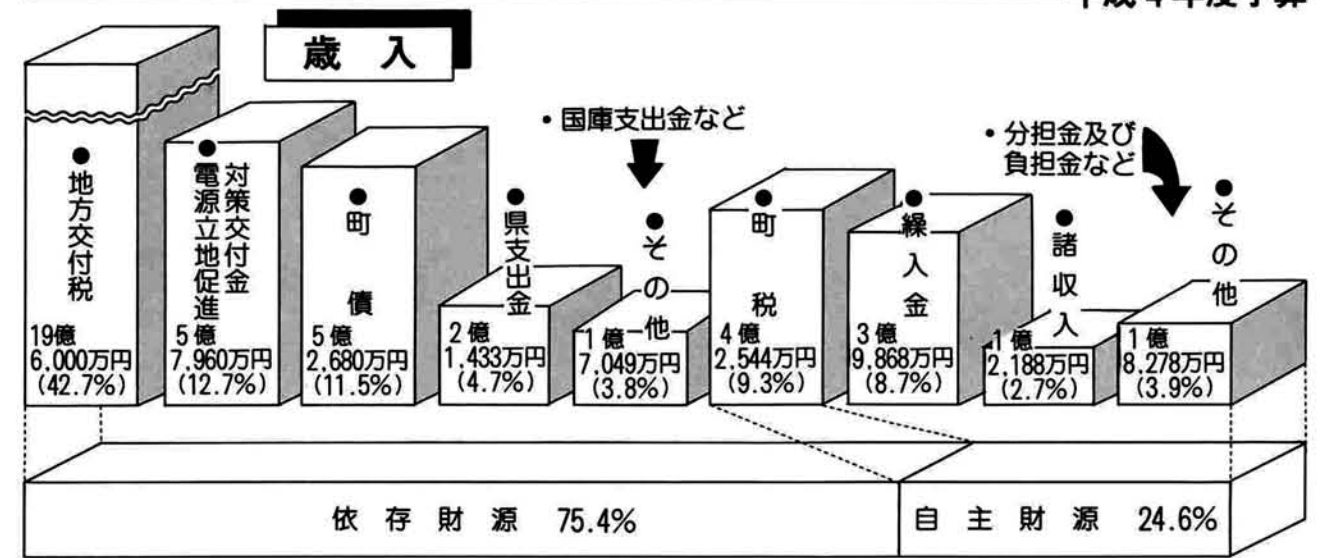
歳　入

●地方交付税
19億
6,000万円
(42.7%)

●電源立地促進対策交付金
5億
7,960万円
(12.7%)

●町債
5億
2,680万円
(11.5%)

●県支出金
2億
1,433万円
(4.7%)

・国庫支出金など

●その他
1億
7,049万円
(3.8%)

●町税
4億
2,544万円
(9.3%)

●繰入金
3億
9,868万円
(8.7%)

●諸収入
1億
2,188万円
(2.7%)

・分担金及び負担金など

●その他
1億
8,278万円
(3.9%)

依存財源　75.4%

自主財源　24.6%